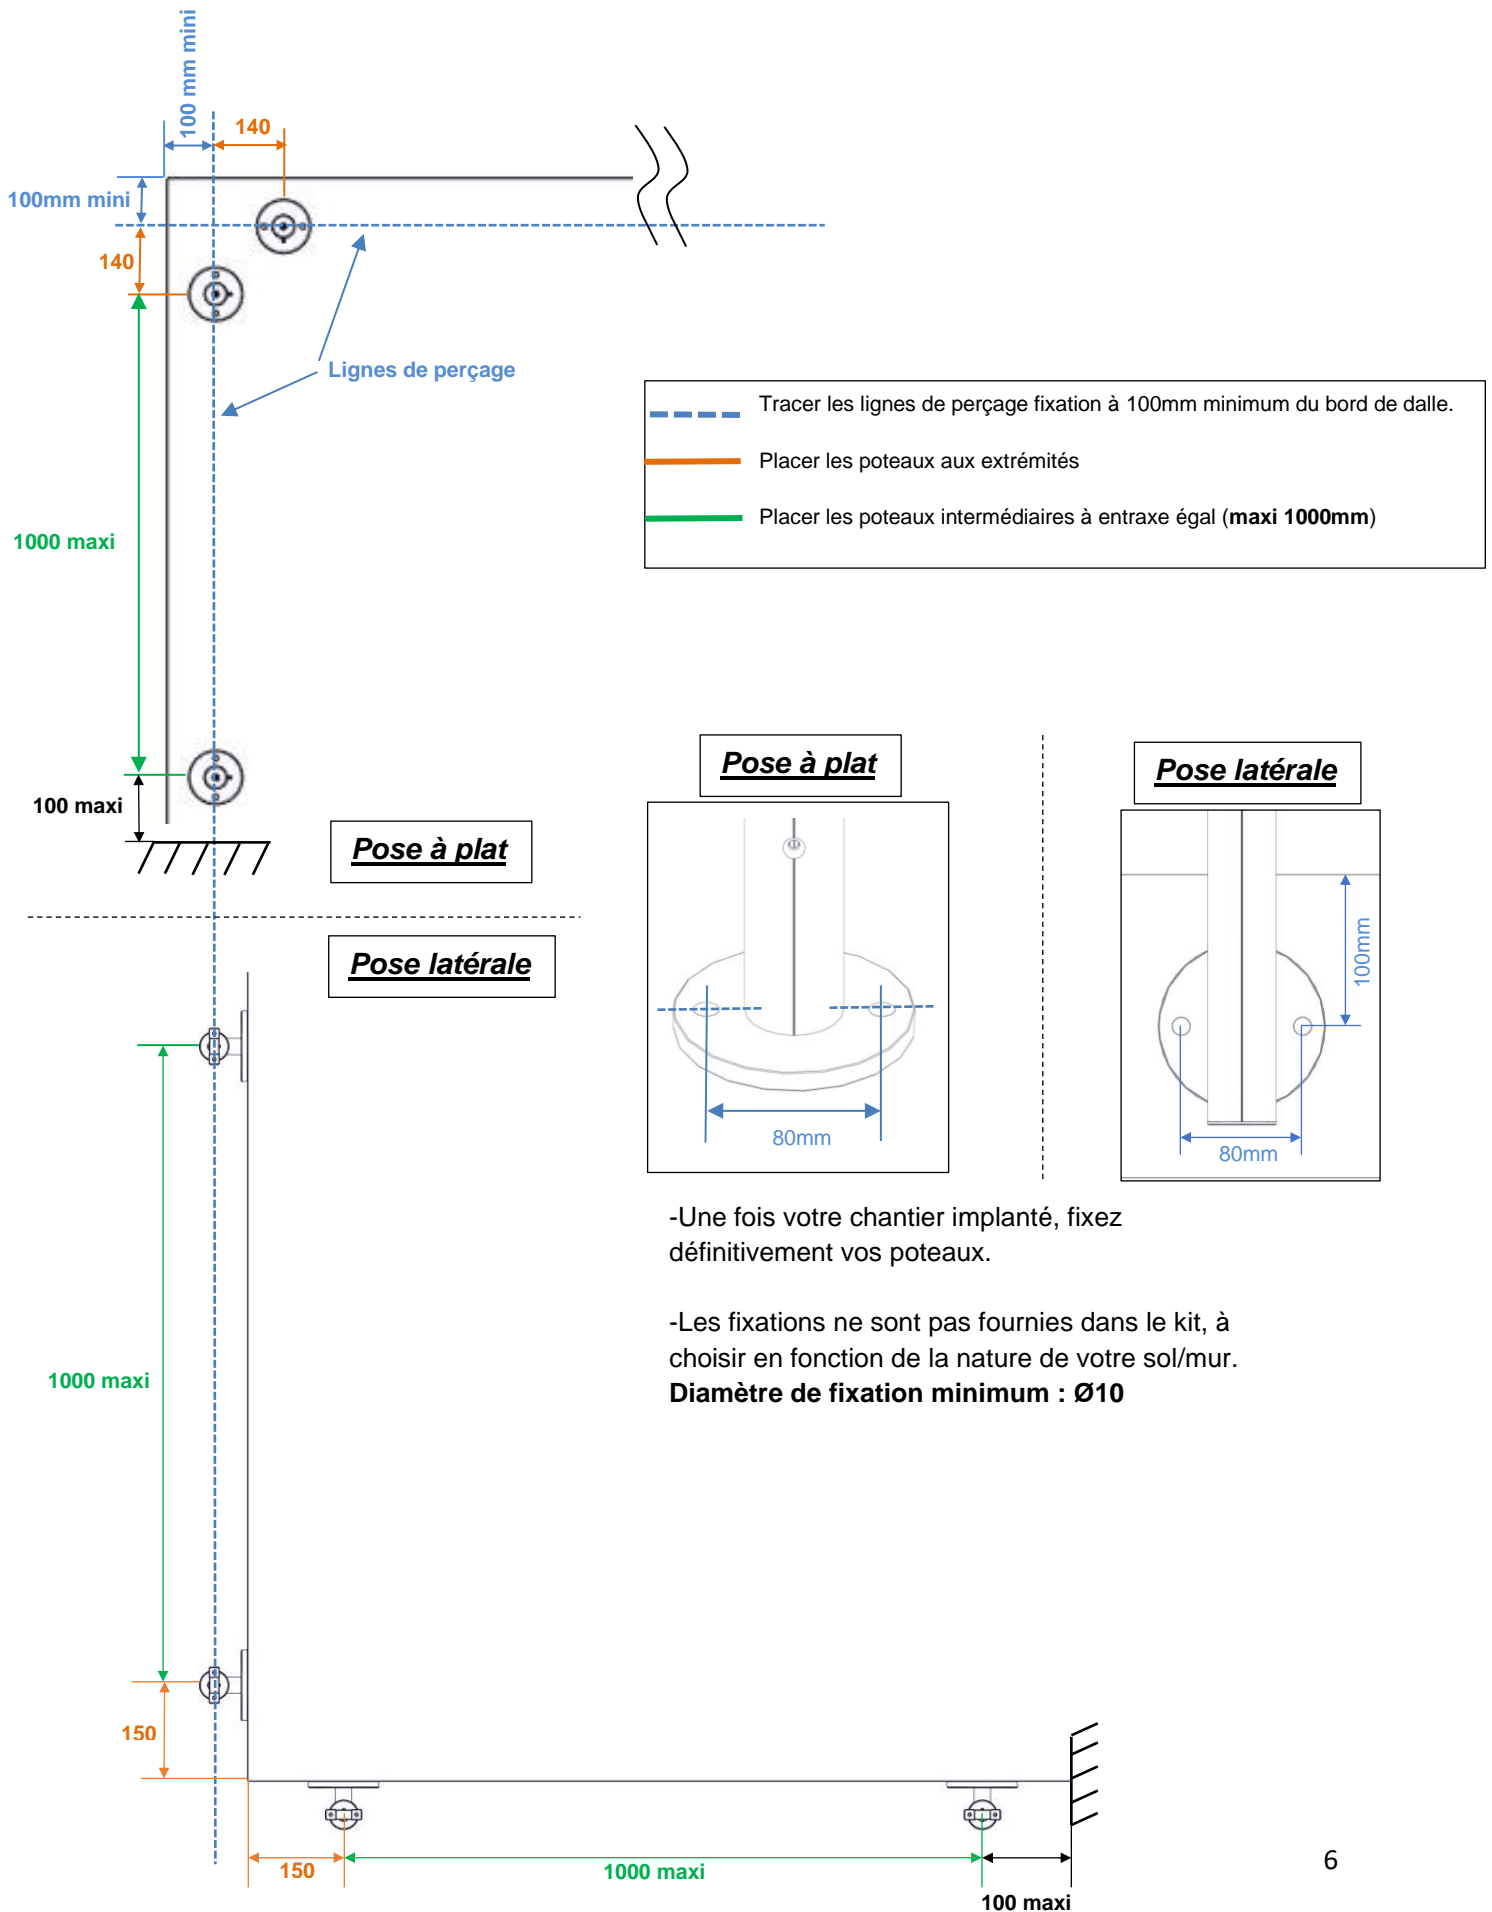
100 mm mini

140

100mm mini

140

Lignes de perçage

1000 maxi

100 maxi

Pose à plat

Tracer les lignes de perçage fixation à 100mm minimum du bord de dalle.

Placer les poteaux aux extrémités

Placer les poteaux intermédiaires à entraxe égal (**maxi 1000mm**)

Pose à plat

80mm

Pose latérale

100mm

80mm

Pose latérale

1000 maxi

150

-Une fois votre chantier implanté, fixez définitivement vos poteaux.

-Les fixations ne sont pas fournies dans le kit, à choisir en fonction de la nature de votre sol/mur.
**Diamètre de fixation minimum : Ø10**

150

1000 maxi

100 maxi

6